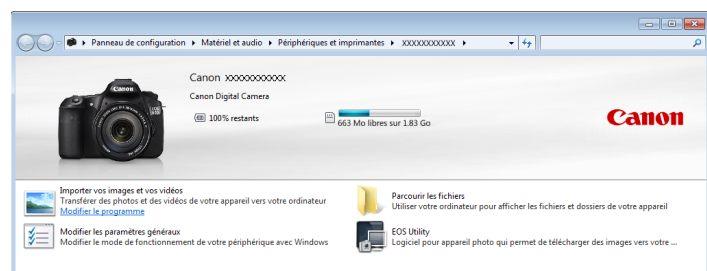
Panneau de configuration ▸ Matériel et audio ▸ Périphériques et imprimantes ▸ XXXXXXXXXXX ▸

Canon XXXXXXXXXXX

Canon Digital Camera

100% restants

663 Mo libres sur 1.83 Go

Canon

Importer vos images et vos vidéos
Transférer des photos et des vidéos de votre appareil vers votre ordinateur
Modifier le programme

Parcourir les fichiers
Utiliser votre ordinateur pour afficher les fichiers et dossiers de votre appareil

Modifier les paramètres généraux
Modifier le mode de fonctionnement de votre périphérique avec Windows

EOS Utility
Logiciel pour appareil photo qui permet de télécharger des images vers votre ...